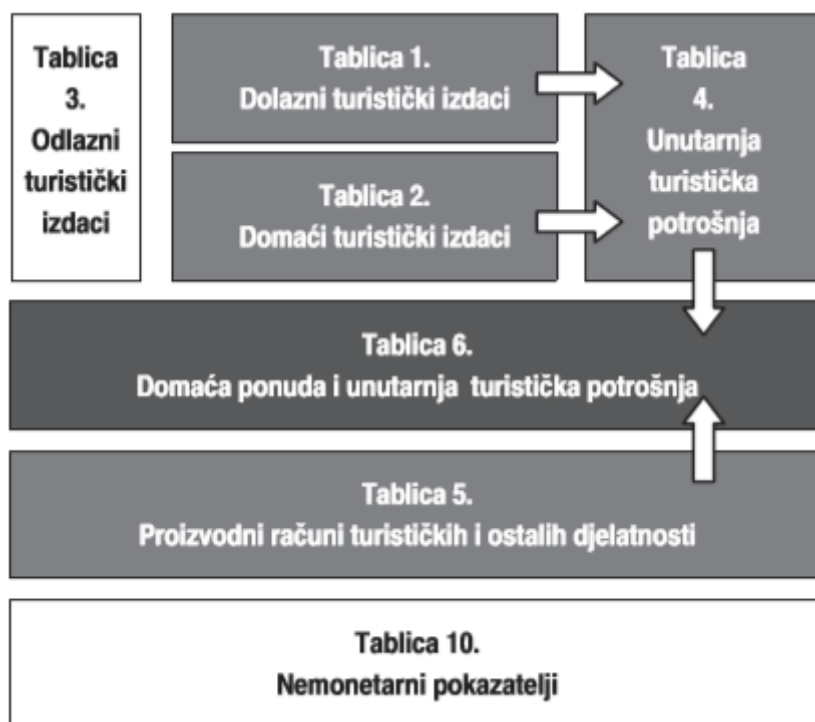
Tablica 3. Odlazni turistički izdaci

Tablica 1. Dolazni turistički izdaci

Tablica 2. Domaći turistički izdaci

Tablica 4. Unutarnja turistička potrošnja

Tablica 6. Domaća ponuda i unutarnja turistička potrošnja

Tablica 5. Proizvodni računi turističkih i ostalih djelatnosti

Tablica 10. Nemonetarni pokazatelji